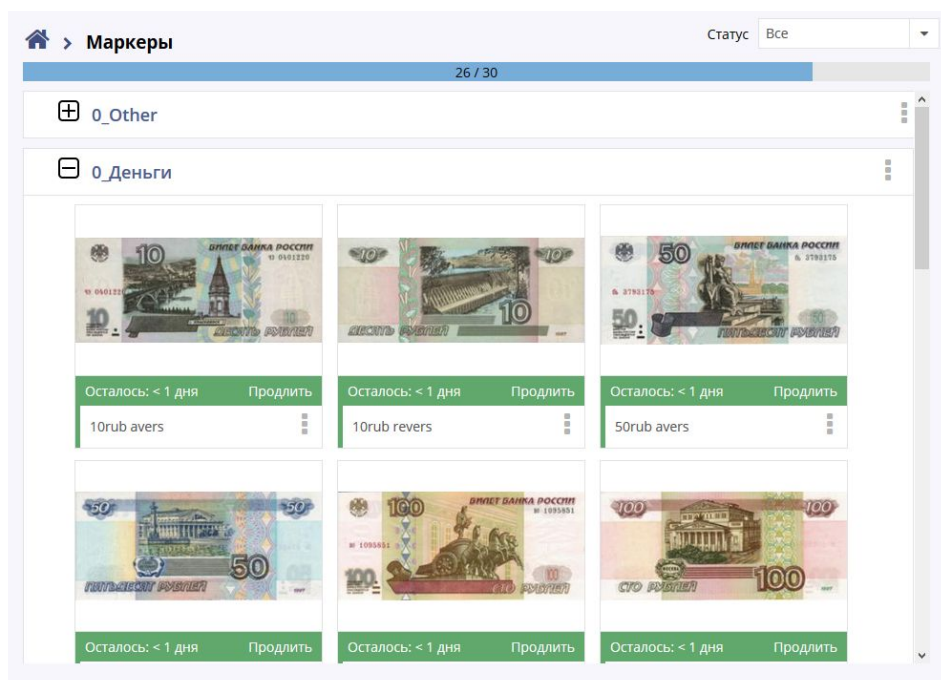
> Маркеры

Статус Все

26 / 30

0_Other

0_Деньги

БИЛЕТ БАНКА РОССИИ 10 ДЕСЯТЬ РУБЛЕЙ

Осталось: < 1 дня Продлить

10rub avers

10 ДЕСЯТЬ РУБЛЕЙ

Осталось: < 1 дня Продлить

10rub revers

БИЛЕТ БАНКА РОССИИ 50 ПЯТЬДЕСЯТ РУБЛЕЙ

Осталось: < 1 дня Продлить

50rub avers

50 ПЯТЬДЕСЯТ РУБЛЕЙ

Осталось: < 1 дня Продлить

БИЛЕТ БАНКА РОССИИ 100 СТО РУБЛЕЙ

Осталось: < 1 дня Продлить

100 СТО РУБЛЕЙ

Осталось: < 1 дня Продлить